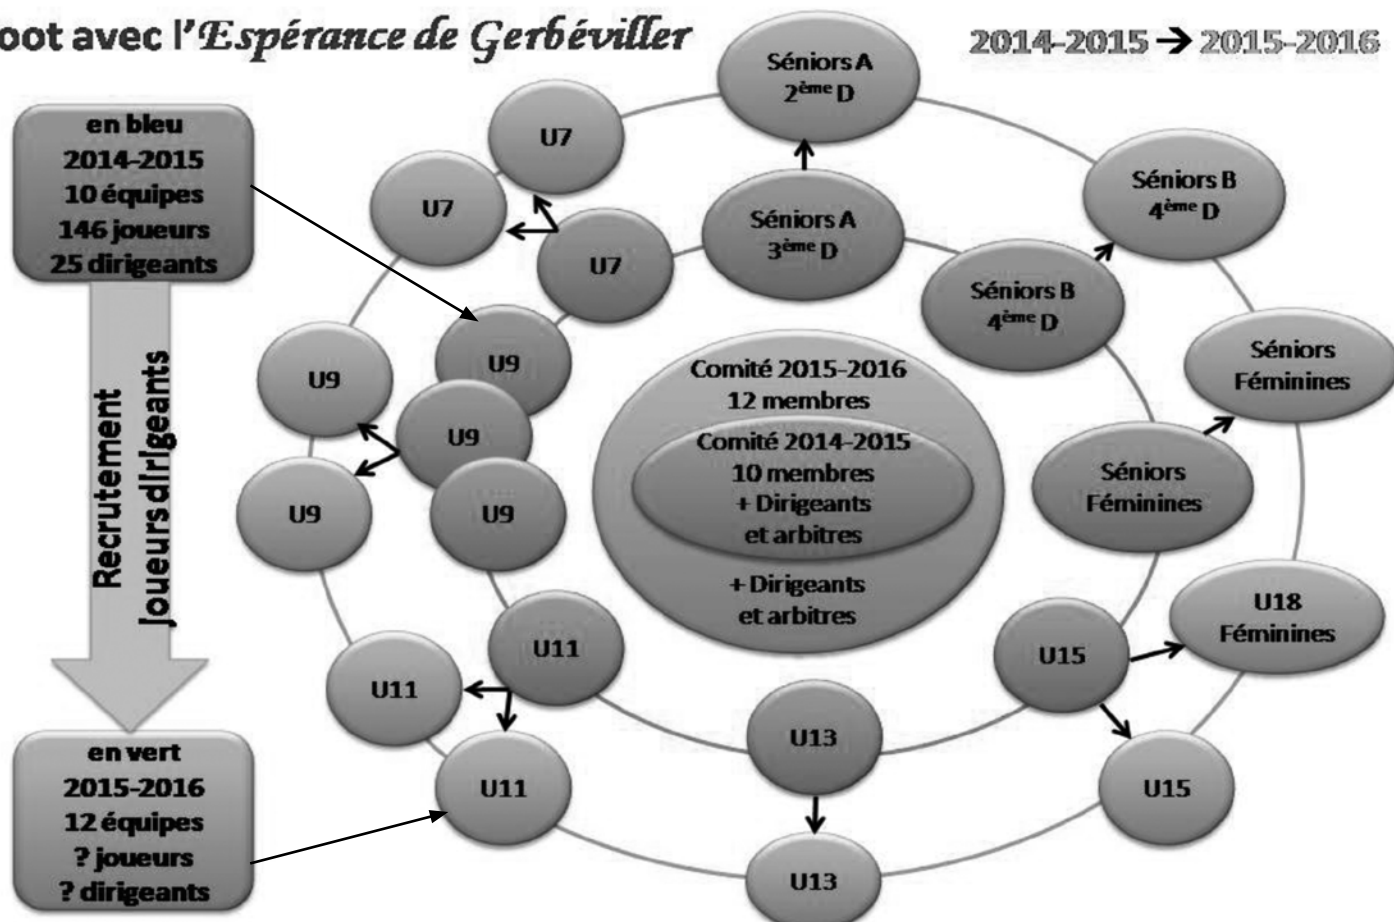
oot avec l'Espérance de Gerbéviller

2014-2015 → 2015-2016

en bleu
2014-2015
10 équipes
146 joueurs
25 dirigeants

Recrutement
Joueurs dirigeants

en vert
2015-2016
12 équipes
? joueurs
? dirigeants

Séniors A
2ème D

U7

U7

Séniors A
3ème D

U7

Séniors B
4ème D

Séniors B
4ème D

U9

U9

U9

U9

U9

Comité 2015-2016
12 membres

Comité 2014-2015
10 membres
+ Dirigeants
et arbitres

+ Dirigeants
et arbitres

Séniors
Féminines

Séniors
Féminines

U11

U11

U11

U15

U18
Féminines

U13

U15

U13